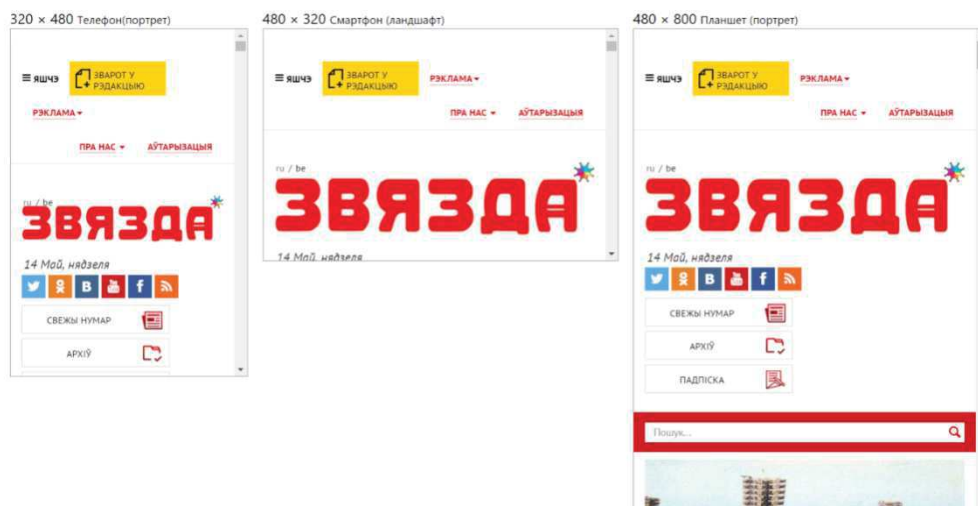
320 × 480 Телефон(портрэт)

≡ ЯШЧЭ

ЗВАРОТ У РЭДАКЦЫЮ

РЭКЛАМА ▾

ПРА НАС ▾

АЎТАРЫЗАЦЫЯ

ru / be

ЗВЯЗДА

14 Май, нядзеля

В

f

СВЕЖЫ НУМАР

АРХІЎ

480 × 320 Смартфон (ландшафт)

≡ ЯШЧЭ

ЗВАРОТ У РЭДАКЦЫЮ

РЭКЛАМА ▾

ПРА НАС ▾

АЎТАРЫЗАЦЫЯ

ru / be

ЗВЯЗДА

14 Май, нядзеля

480 × 800 Планшэт (портрэт)

≡ ЯШЧЭ

ЗВАРОТ У РЭДАКЦЫЮ

РЭКЛАМА ▾

ПРА НАС ▾

АЎТАРЫЗАЦЫЯ

ru / be

ЗВЯЗДА

14 Май, нядзеля

В

f

СВЕЖЫ НУМАР

АРХІЎ

ПАДПІСКА

Пошук...